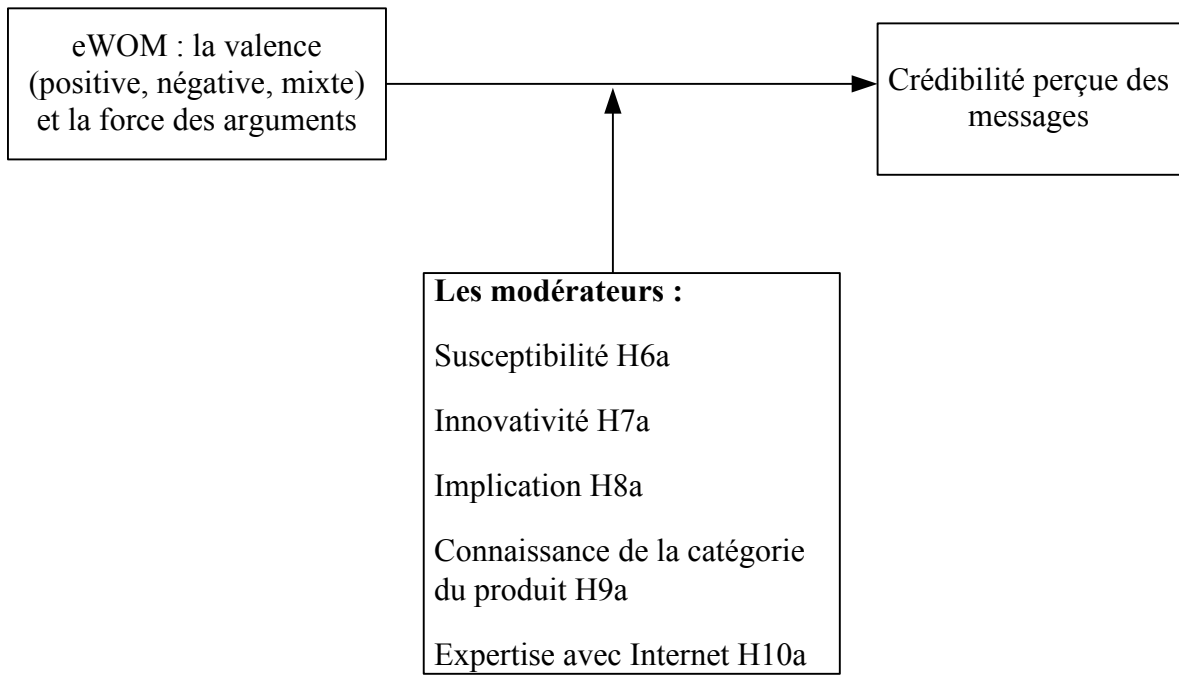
eWOM : la valence (positive, négative, mixte) et la force des arguments

Crédibilité perçue des messages

**Les modérateurs :**

Susceptibilité H6a

Innovativité H7a

Implication H8a

Connaissance de la catégorie du produit H9a

Expertise avec Internet H10a